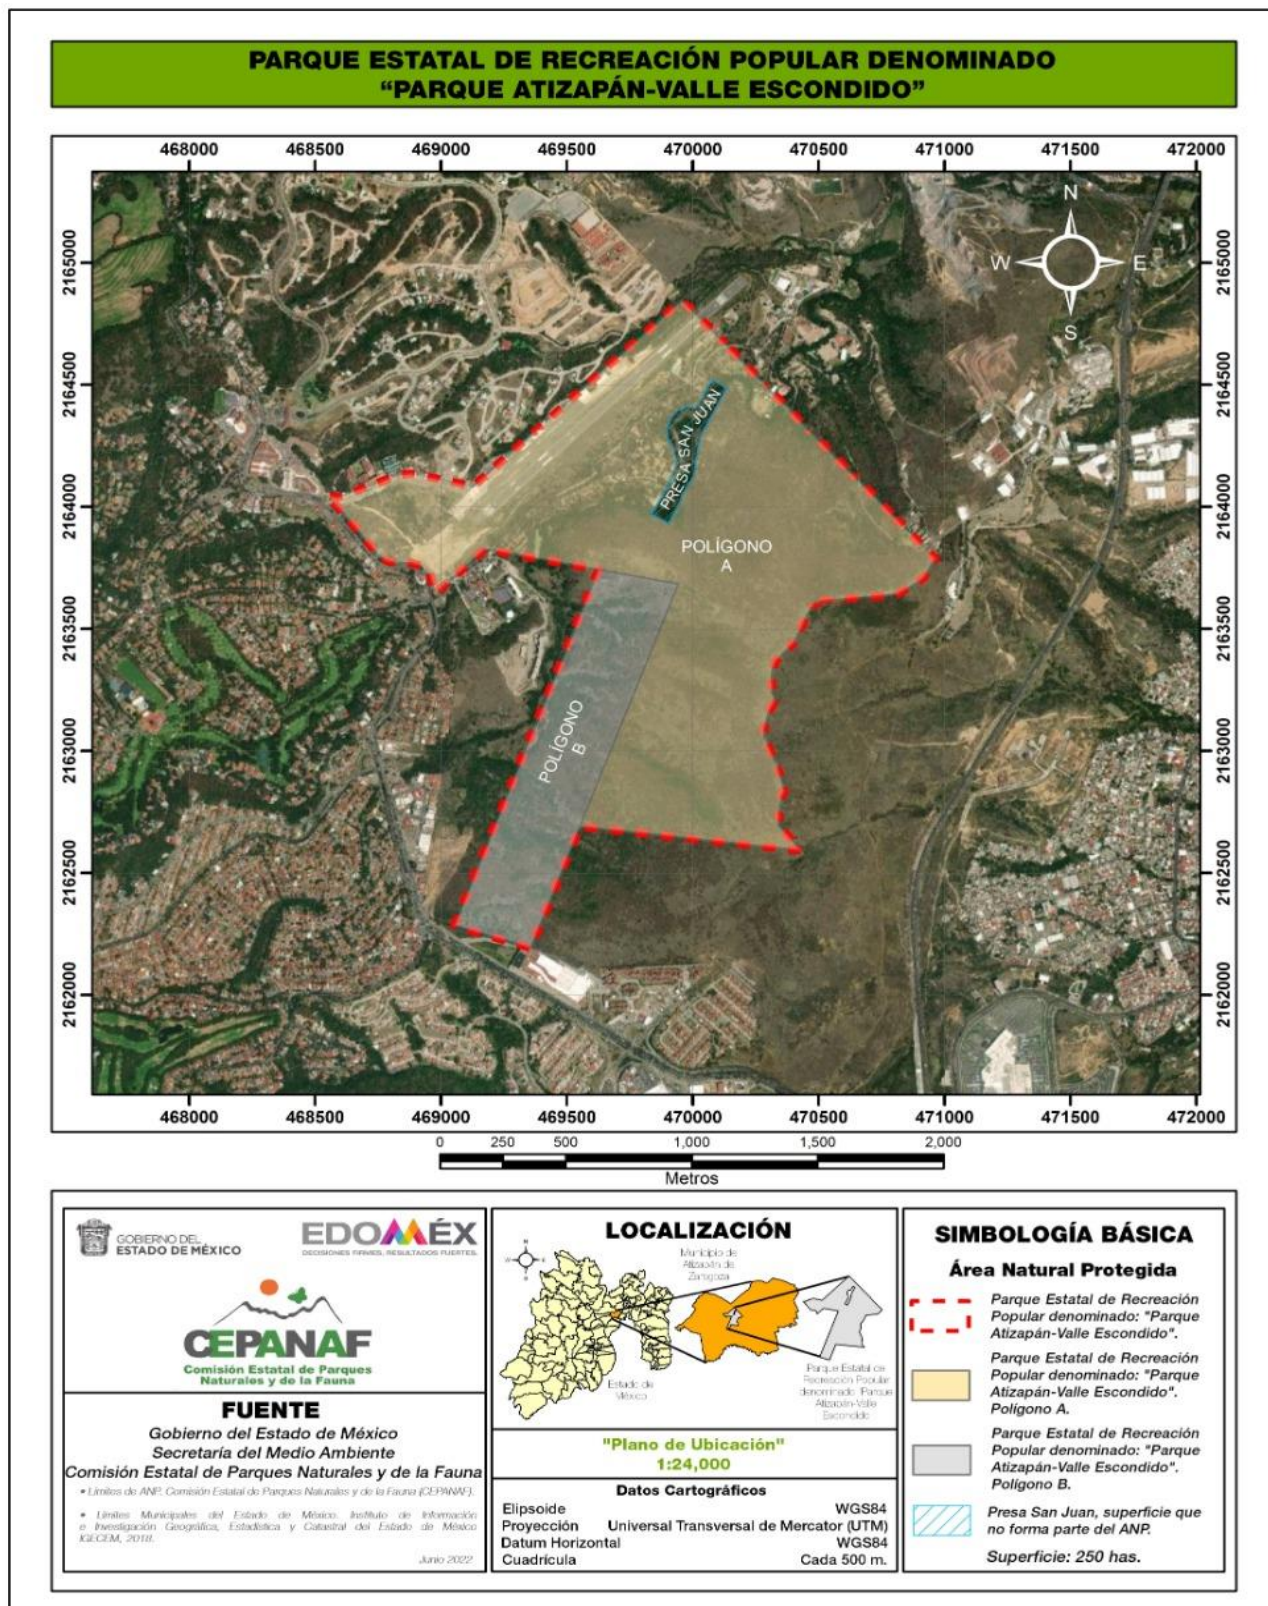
PARQUE ESTATAL DE RECREACIÓN POPULAR DENOMINADO
"PARQUE ATIZAPÁN-VALLE ESCONDIDO"

468000 468500 469000 469500 470000 470500 471000 471500 472000

2165000
2164500
2164000
2163500
2163000
2162500
2162000

N
W
E
S

PRESA SAN JUAN

POLÍGONO
A

POLÍGONO
B

468000 468500 469000 469500 470000 470500 471000 471500 472000

0 250 500 1,000 1,500 2,000
Metros

GOBIERNO DEL ESTADO DE MÉXICO

EDOMÉX
DECISIONES FIRMES, RESULTADOS FUERTES.

CEPANAF
Comisión Estatal de Parques Naturales y de la Fauna

FUENTE
Gobierno del Estado de México
Secretaría del Medio Ambiente
Comisión Estatal de Parques Naturales y de la Fauna

• Límites de ANP. Comisión Estatal de Parques Naturales y de la Fauna (CEPANAF).

• Límites Municipales del Estado de México. Instituto de Información e Investigación Geográfica, Estadística y Catastral del Estado de México IGECEM, 2018.

Junio 2022

LOCALIZACIÓN

Municipio de Atizapán de Zaragoza

Estado de México

Parque Estatal de Recreación Popular denominado "Parque Atizapán-Valle Escondido"

"Plano de Ubicación"
1:24,000

Datos Cartográficos
| | |
|---|---|
| Elipsoide | WGS84 |
| Proyección | Universal Transversal de Mercator (UTM) |
| Datum Horizontal | WGS84 |
| Cuadrícula | Cada 500 m. |

SIMBOLOGÍA BÁSICA

Área Natural Protegida

Parque Estatal de Recreación Popular denominado: "Parque Atizapán-Valle Escondido".

Parque Estatal de Recreación Popular denominado: "Parque Atizapán-Valle Escondido". Polígono A.

Parque Estatal de Recreación Popular denominado: "Parque Atizapán-Valle Escondido". Polígono B.

Presa San Juan, superficie que no forma parte del ANP.

Superficie: 250 has.